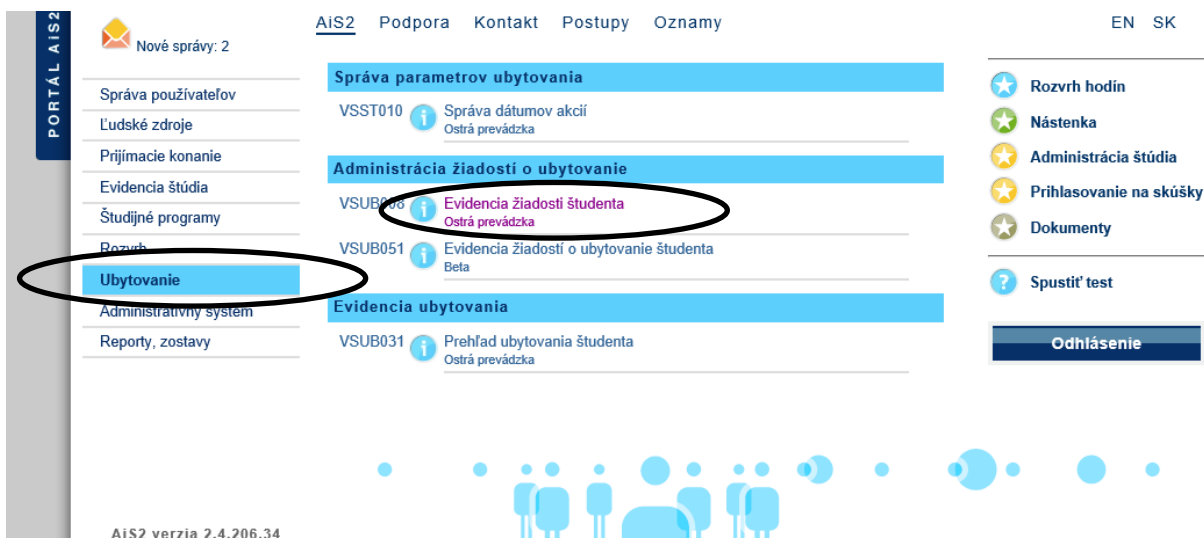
PORTÁL AiS2

Nové správy: 2

AiS2 Podpora Kontakt Postupy Oznamy

EN SK

Správa používateľov
Ľudské zdroje
Prijímacie konanie
Evidencia štúdia
Študijné programy
Rozvrh
Ubytovanie
Administratívny systém
Reporty, zostavy

Správa parametrov ubytovania

VSST010 Správa dátumov akcií
Ostrá prevádzka

Administrácia žiadostí o ubytovanie

VSUB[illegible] Evidencia žiadostí študenta
Ostrá prevádzka

VSUB051 Evidencia žiadostí o ubytovanie študenta
Beta

Evidencia ubytovania

VSUB031 Prehľad ubytovania študenta
Ostrá prevádzka

Rozvrh hodín
Nástenka
Administrácia štúdia
Prihlasovanie na skúšky
Dokumenty

Spustiť test

Odhlásenie

AiS2 verzia 2.4.206.34